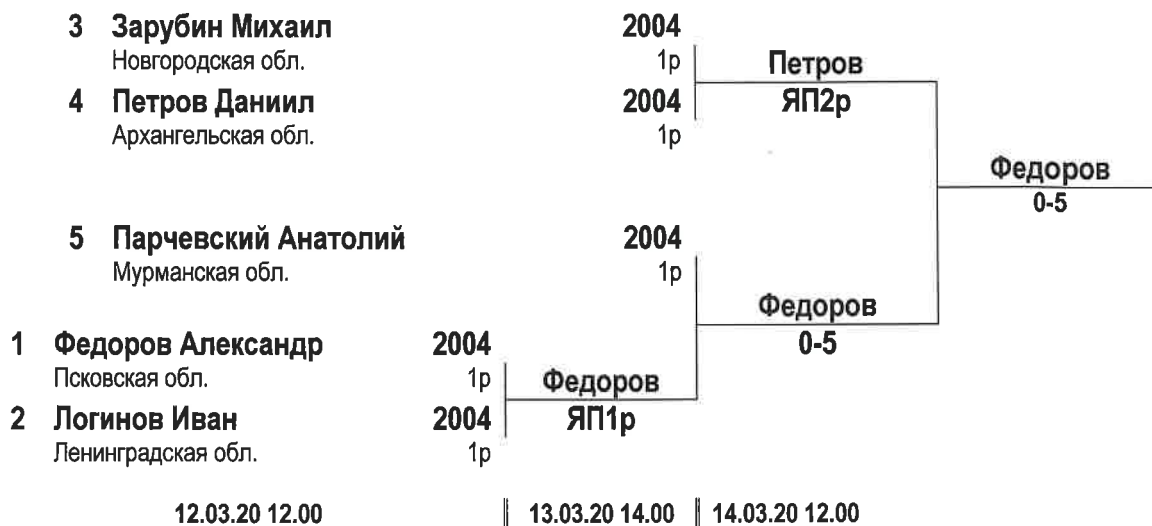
3 Зарубин Михаил 2004
Новгородская обл. 1р

4 Петров Даниил 2004
Архангельская обл. 1р

Петров
ЯП2р

Федоров
0-5

5 Парчевский Анатолий 2004
Мурманская обл. 1р

Федоров
0-5

1 Федоров Александр 2004
Псковская обл. 1р

2 Логинов Иван 2004
Ленинградская обл. 1р

Федоров
ЯП1р

12.03.20 12.00 13.03.20 14.00 14.03.20 12.00